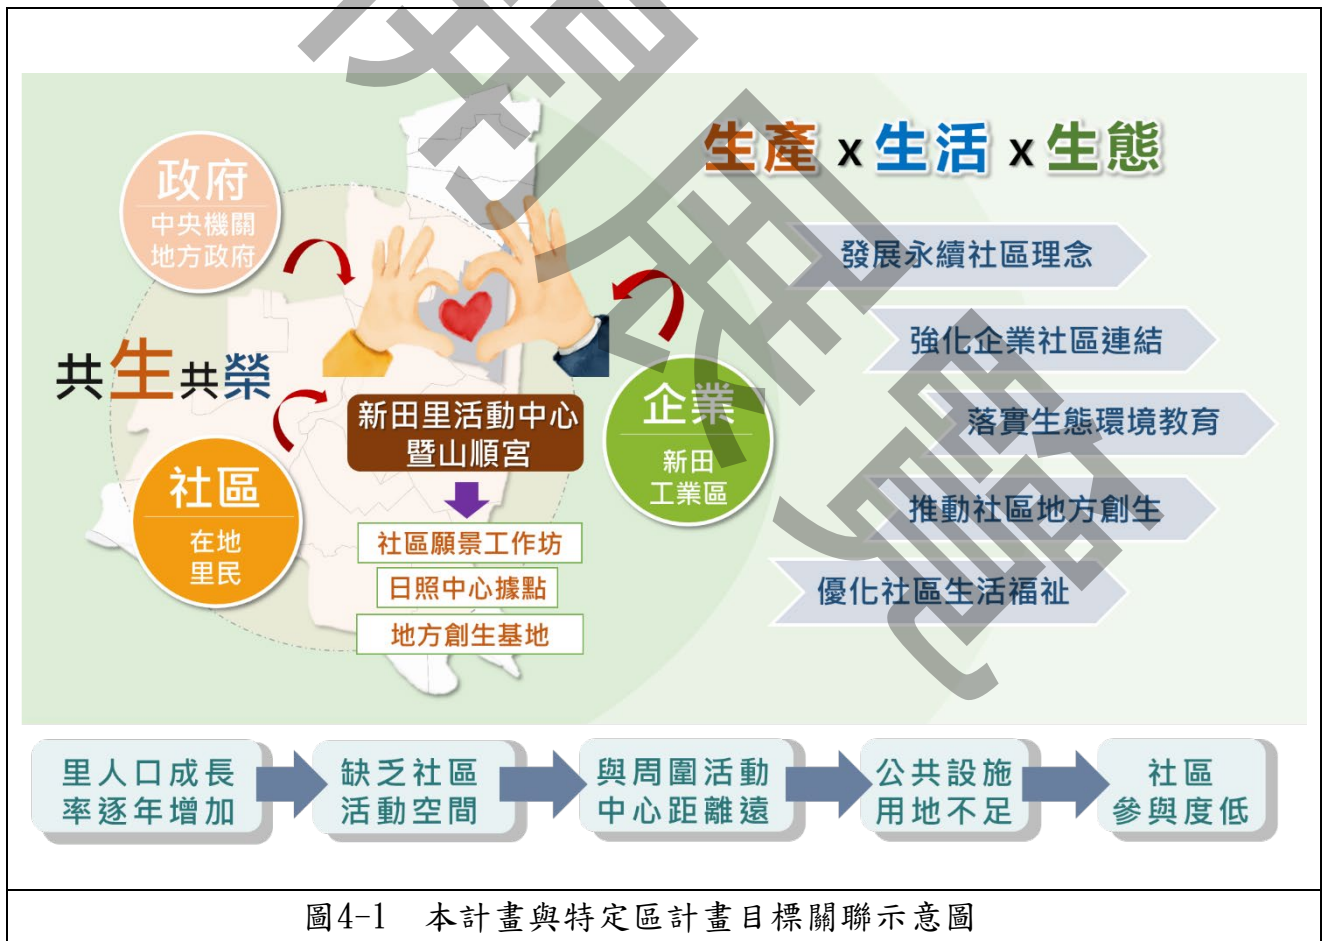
生產 x 生活 x 生態

政府
中央機關
地方政府

共生共榮

社區
在地
里民

新田里活動中心
暨山順宮

社區願景工作坊
日照中心據點
地方創生基地

企業
新田
工業區

發展永續社區理念
強化企業社區連結
落實生態環境教育
推動社區地方創生
優化社區生活福祉

里人口成長率逐年增加
缺乏社區活動空間
與周圍活動中心距離遠
公共設施用地不足
社區參與度低

圖4-1　本計畫與特定區計畫目標關聯示意圖